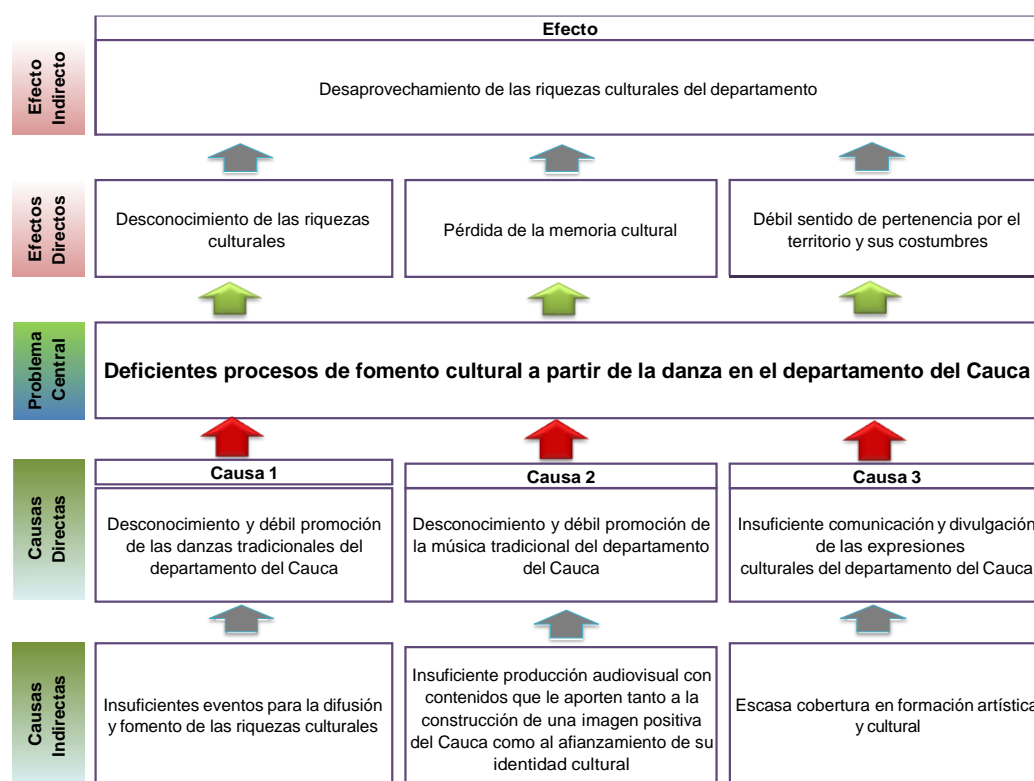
Efecto Indirecto

Efecto

Desaprovechamiento de las riquezas culturales del departamento

Efectos Directos

Desconocimiento de las riquezas culturales

Pérdida de la memoria cultural

Débil sentido de pertenencia por el territorio y sus costumbres

Problema Central

Deficientes procesos de fomento cultural a partir de la danza en el departamento del Cauca

Causas Directas

Causa 1

Desconocimiento y débil promoción de las danzas tradicionales del departamento del Cauca

Causa 2

Desconocimiento y débil promoción de la música tradicional del departamento del Cauca

Causa 3

Insuficiente comunicación y divulgación de las expresiones culturales del departamento del Cauca

Causas Indirectas

Insuficientes eventos para la difusión y fomento de las riquezas culturales

Insuficiente producción audiovisual con contenidos que le aporten tanto a la construcción de una imagen positiva del Cauca como al afianzamiento de su identidad cultural

Escasa cobertura en formación artística y cultural